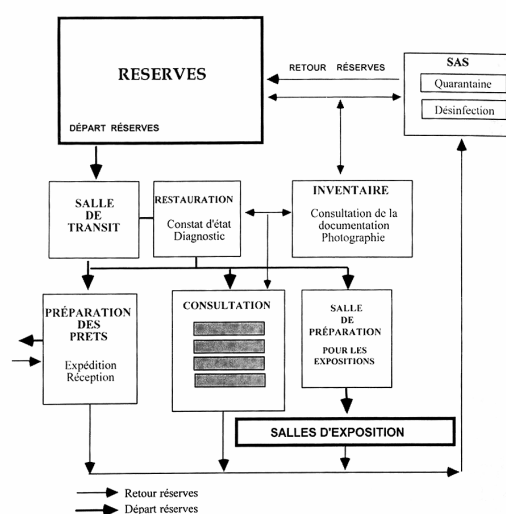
RESERVES

DÉPART RÉSERVES

RETOUR RÉSERVES

SAS

Quarantaine

Désinfection

SALLE DE TRANSIT

RESTAURATION

Constat d'état Diagnostic

INVENTAIRE

Consultation de la documentation Photographie

PRÉPARATION DES PRETS

Expédition Réception

CONSULTATION

SALLE DE PRÉPARATION POUR LES EXPOSITIONS

SALLES D'EXPOSITION

Retour réserves

Départ réserves